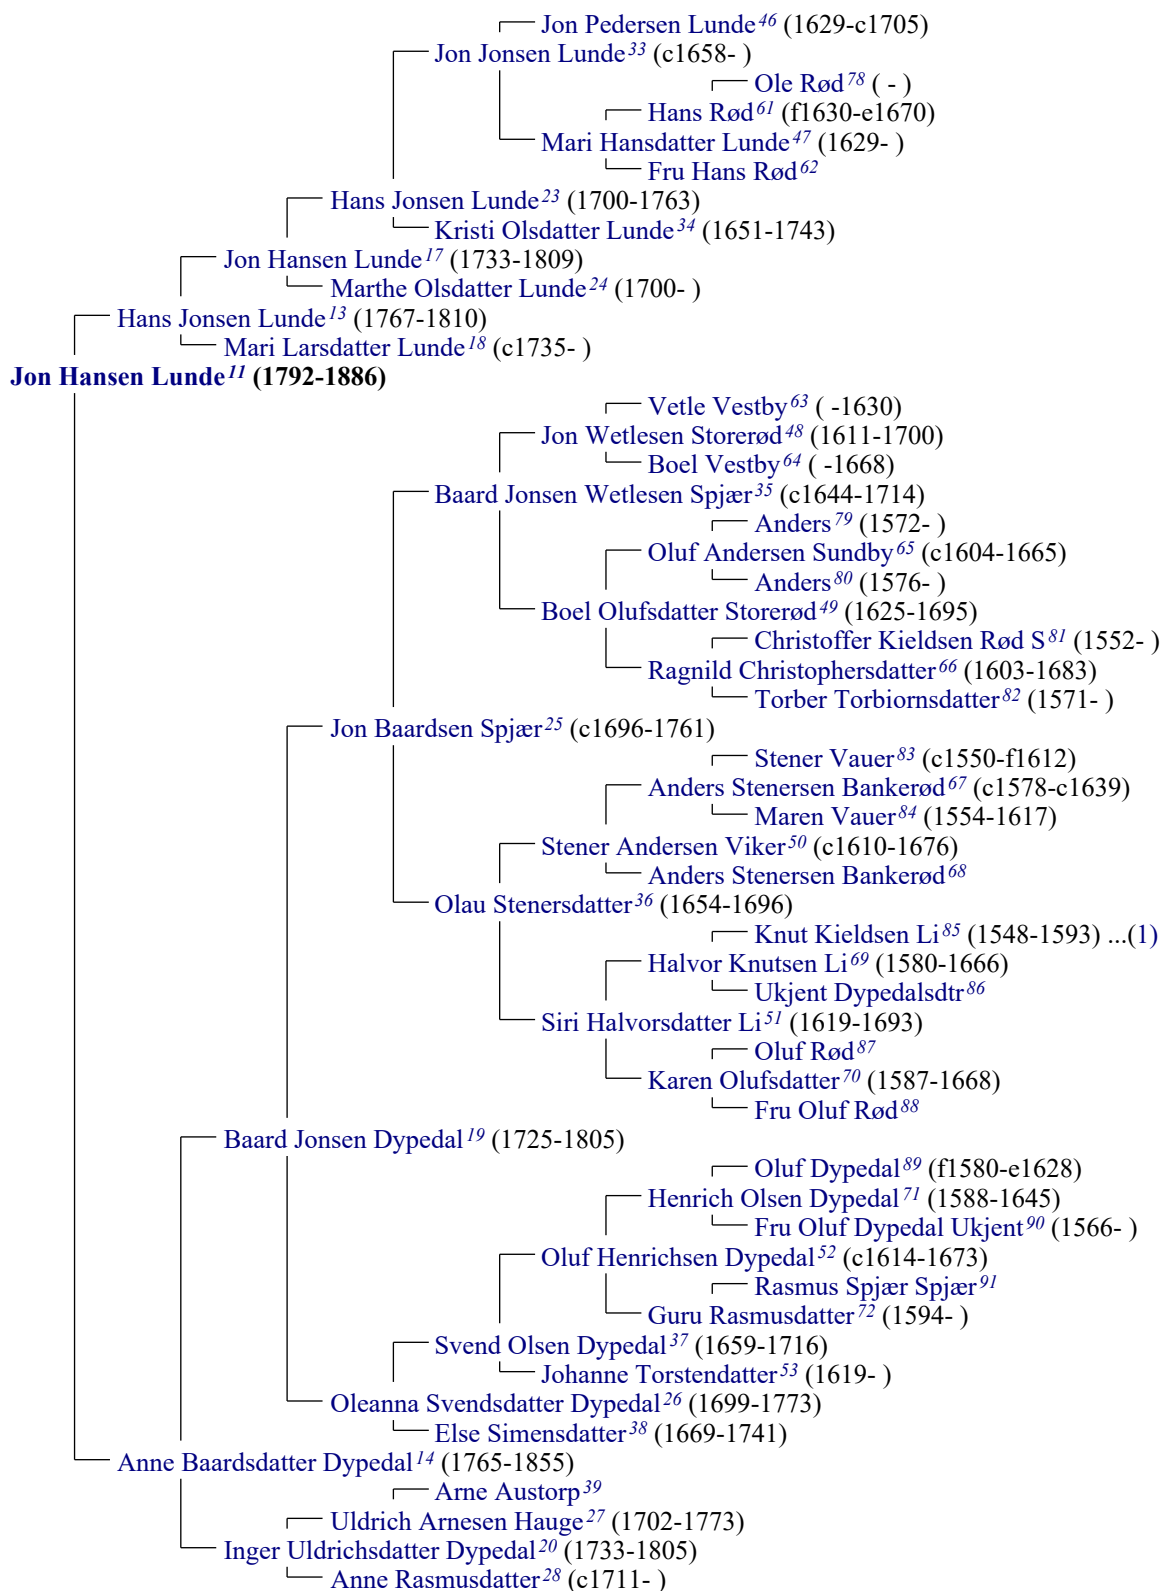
Jon Pedersen Lunde$^{46}$ (1629-c1705)
Jon Jonsen Lunde$^{33}$ (c1658- )
Ole Rød$^{78}$ ( - )
Hans Rød$^{61}$ (f1630-e1670)
Mari Hansdatter Lunde$^{47}$ (1629- )
Fru Hans Rød$^{62}$
Hans Jonsen Lunde$^{23}$ (1700-1763)
Kristi Olsdatter Lunde$^{34}$ (1651-1743)
Jon Hansen Lunde$^{17}$ (1733-1809)
Marthe Olsdatter Lunde$^{24}$ (1700- )
Hans Jonsen Lunde$^{13}$ (1767-1810)
Mari Larsdatter Lunde$^{18}$ (c1735- )
**Jon Hansen Lunde$^{11}$ (1792-1886)**
Vetle Vestby$^{63}$ ( -1630)
Jon Wetlesen Storerød$^{48}$ (1611-1700)
Boel Vestby$^{64}$ ( -1668)
Baard Jonsen Wetlesen Spjær$^{35}$ (c1644-1714)
Anders$^{79}$ (1572- )
Oluf Andersen Sundby$^{65}$ (c1604-1665)
Anders$^{80}$ (1576- )
Boel Olufsdatter Storerød$^{49}$ (1625-1695)
Christoffer Kieldsen Rød S$^{81}$ (1552- )
Ragnild Christophersdatter$^{66}$ (1603-1683)
Torber Torbiornsdatter$^{82}$ (1571- )
Jon Baardsen Spjær$^{25}$ (c1696-1761)
Stener Vauer$^{83}$ (c1550-f1612)
Anders Stenersen Bankerød$^{67}$ (c1578-c1639)
Maren Vauer$^{84}$ (1554-1617)
Stener Andersen Viker$^{50}$ (c1610-1676)
Anders Stenersen Bankerød$^{68}$
Olau Stenersdatter$^{36}$ (1654-1696)
Knut Kieldsen Li$^{85}$ (1548-1593) ...(1)
Halvor Knutsen Li$^{69}$ (1580-1666)
Ukjent Dypedalsdtr$^{86}$
Siri Halvorsdatter Li$^{51}$ (1619-1693)
Oluf Rød$^{87}$
Karen Olufsdatter$^{70}$ (1587-1668)
Fru Oluf Rød$^{88}$
Baard Jonsen Dypedal$^{19}$ (1725-1805)
Oluf Dypedal$^{89}$ (f1580-e1628)
Henrich Olsen Dypedal$^{71}$ (1588-1645)
Fru Oluf Dypedal Ukjent$^{90}$ (1566- )
Oluf Henrichsen Dypedal$^{52}$ (c1614-1673)
Rasmus Spjær Spjær$^{91}$
Guru Rasmusdatter$^{72}$ (1594- )
Svend Olsen Dypedal$^{37}$ (1659-1716)
Johanne Torstendatter$^{53}$ (1619- )
Oleanna Svendsdatter Dypedal$^{26}$ (1699-1773)
Else Simensdatter$^{38}$ (1669-1741)
Anne Baardsdatter Dypedal$^{14}$ (1765-1855)
Arne Austorp$^{39}$
Uldrich Arnesen Hauge$^{27}$ (1702-1773)
Inger Uldrichsdatter Dypedal$^{20}$ (1733-1805)
Anne Rasmusdatter$^{28}$ (c1711- )